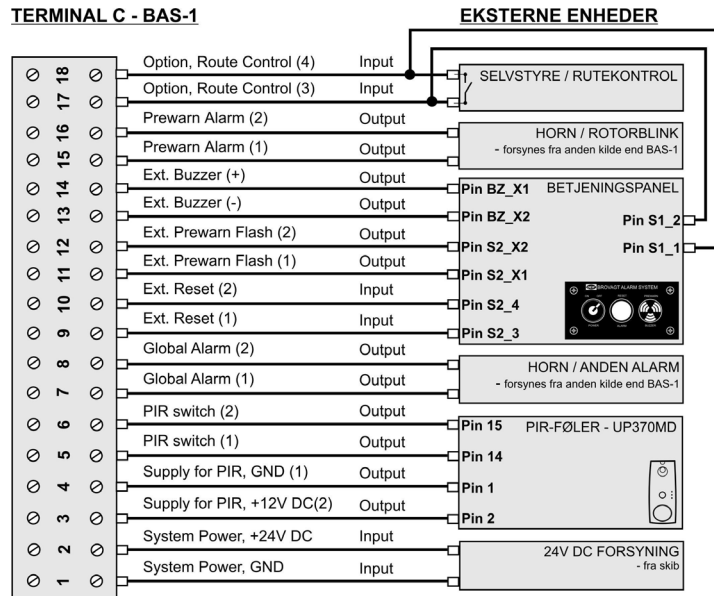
TERMINAL C - BAS-1

EKSTERNE ENHEDER

| | Signal | Type |
|---|---|---|
| 18 | Option, Route Control (4) | Input |
| 17 | Option, Route Control (3) | Input |
| 16 | Prewarn Alarm (2) | Output |
| 15 | Prewarn Alarm (1) | Output |
| 14 | Ext. Buzzer (+) | Output |
| 13 | Ext. Buzzer (-) | Output |
| 12 | Ext. Prewarn Flash (2) | Output |
| 11 | Ext. Prewarn Flash (1) | Output |
| 10 | Ext. Reset (2) | Input |
| 9 | Ext. Reset (1) | Input |
| 8 | Global Alarm (2) | Output |
| 7 | Global Alarm (1) | Output |
| 6 | PIR switch (2) | Output |
| 5 | PIR switch (1) | Output |
| 4 | Supply for PIR, GND (1) | Output |
| 3 | Supply for PIR, +12V DC(2) | Output |
| 2 | System Power, +24V DC | Input |
| 1 | System Power, GND | Input |

SELVSTYRE / RUTEKONTROL

HORN / ROTORBLINK
- forsynes fra anden kilde end BAS-1

BETJENINGSPANEL
Pin BZ_X1
Pin BZ_X2
Pin S2_X2
Pin S2_X1
Pin S2_4
Pin S2_3
Pin S1_2
Pin S1_1
BROVAGT ALARM SYSTEM

HORN / ANDEN ALARM
- forsynes fra anden kilde end BAS-1

PIR-FØLER - UP370MD
Pin 15
Pin 14
Pin 1
Pin 2

24V DC FORSYNING
- fra skib